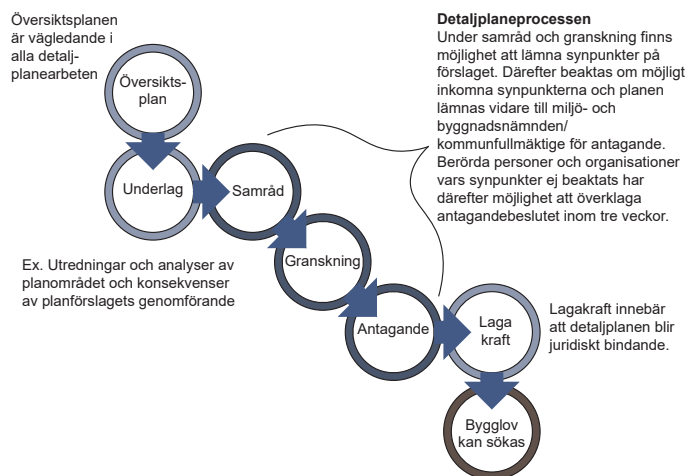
Översiktsplanen är vägledande i alla detaljplanearbeten

Översiktsplan

Underlag

Samråd

Granskning

Antagande

Laga kraft

Bygglov kan sökas

Detaljplaneprocessen
Under samråd och granskning finns möjlighet att lämna synpunkter på förslaget. Därefter beaktas om möjligt inkomna synpunkterna och planen lämnas vidare till miljö- och byggnadsnämnden/ kommunfullmäktige för antagande. Berörda personer och organisationer vars synpunkter ej beaktats har därefter möjlighet att överklaga antagandebeslutet inom tre veckor.

Ex. Utredningar och analyser av planområdet och konsekvenser av planförslagets genomförande

Lagakraft innebär att detaljplanen blir juridiskt bindande.